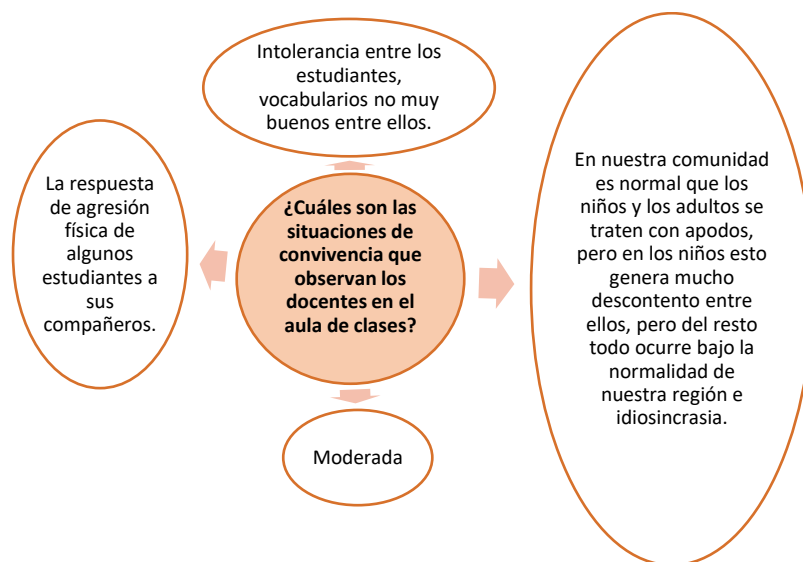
Intolerancia entre los estudiantes, vocabularios no muy buenos entre ellos.

La respuesta de agresión física de algunos estudiantes a sus compañeros.

¿Cuáles son las situaciones de convivencia que observan los docentes en el aula de clases?

En nuestra comunidad es normal que los niños y los adultos se traten con apodos, pero en los niños esto genera mucho descontento entre ellos, pero del resto todo ocurre bajo la normalidad de nuestra región e idiosincrasia.

Moderada